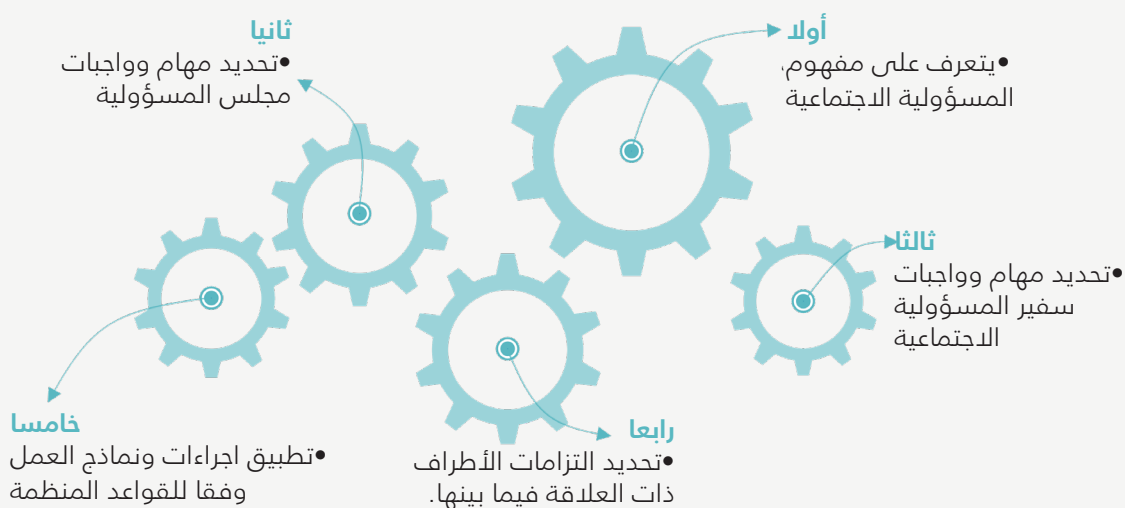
أولا
•يتعرف على مفهوم، المسؤولية الاجتماعية

ثانيا
•تحديد مهام وواجبات مجلس المسؤولية

ثالثا
•تحديد مهام وواجبات سفير المسؤولية الاجتماعية

رابعا
•تحديد التزامات الأطراف ذات العلاقة فيما بينها.

خامسا
•تطبيق اجراءات ونماذج العمل وفقا للقواعد المنظمة